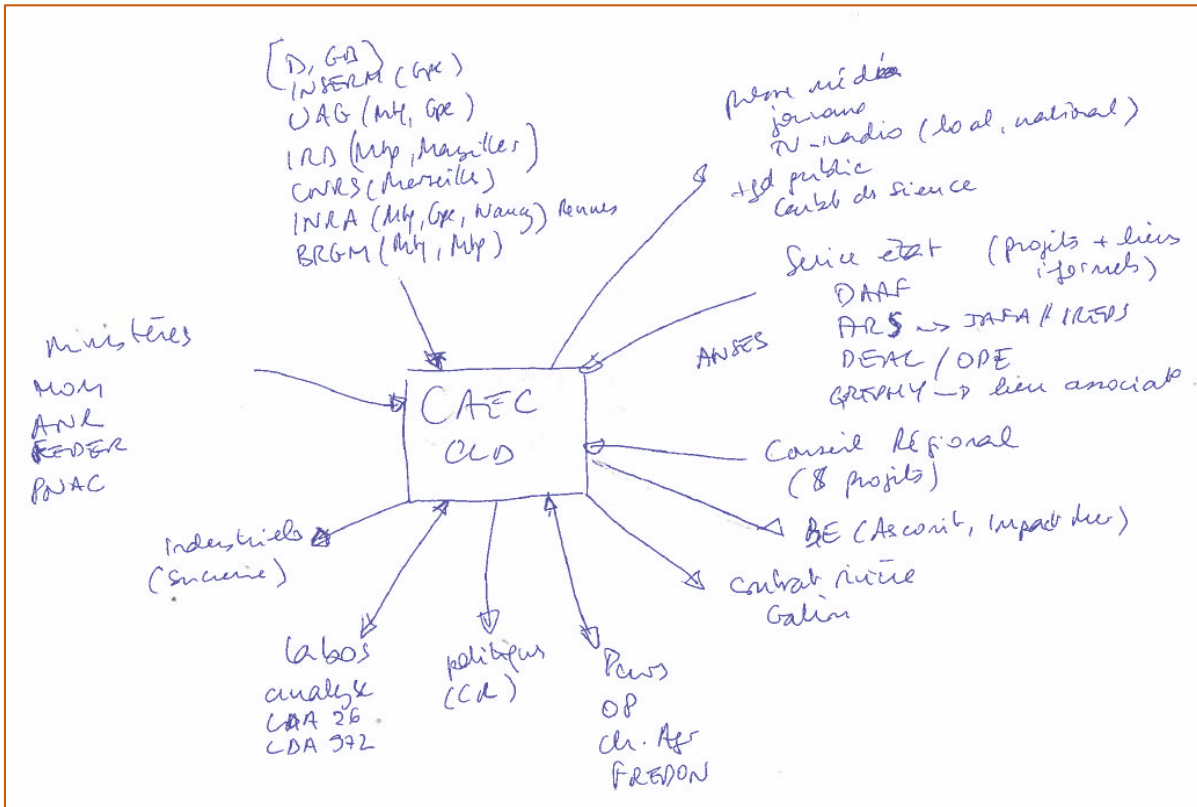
[D, GB]
INSERM (Gpe)
UAG (Mq, Gpe)
IRD (Mtp, Marseilles)
CNRS (Marseille)
INRA (Mq, Gpe, Nancy) Rennes
BRGM (Mq, Mtp)

presse médias
journaux
TV - radio (local, national)
+ grand public
Carbet des sciences

Service état (projets + liens informels)
DAAF
ARS → JAFA / IREPS
DEAL / ODE
GREPHY → lien associatif

ANSES

Ministères
MOM
ANR
FEDER
PNAC

CAEC
CLD

Conseil Régional
(8 projets)

BE (Ascorit, Impact mer)

Contrat rivière
Galion

Industriels
(Sucrerie)

labos
analyse
LDA 26
LDA 972

politiques
(CR)

Pcurs
OP
Ch. Agr
FREDON